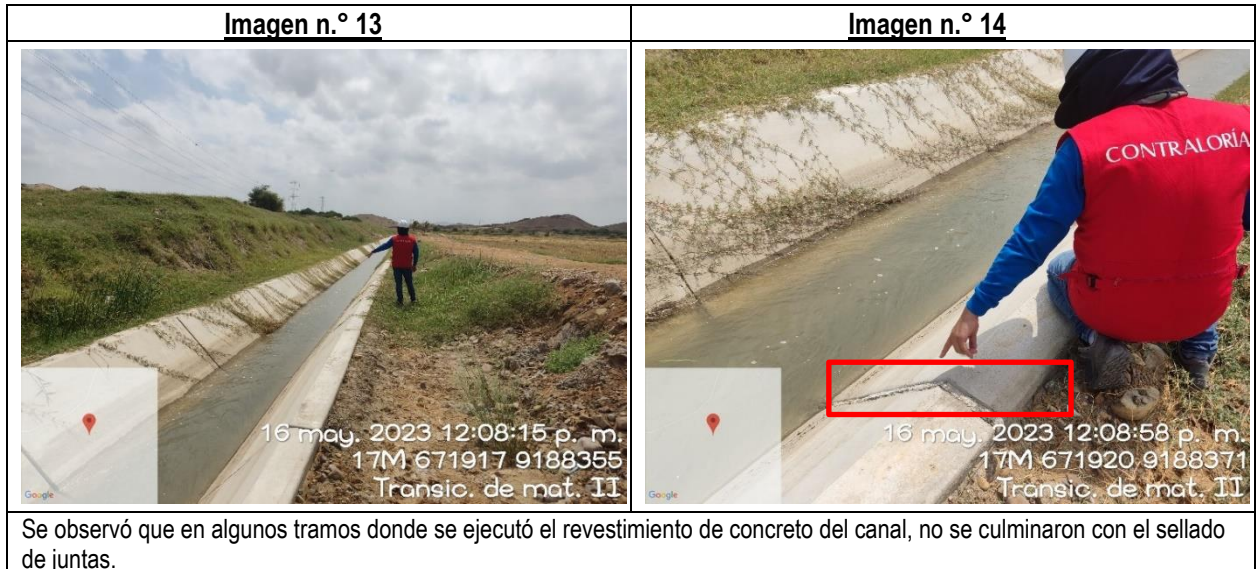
| Imagen n.° 13 | Imagen n.° 14 |
|---|---|
| Google 16 may. 2023 12:08:15 p. m. 17M 671917 9188355 Transic. de mat. II | CONTRALORÍA Google 16 may. 2023 12:08:58 p. m. 17M 671920 9188371 Transic. de mat. II |

Se observó que en algunos tramos donde se ejecutó el revestimiento de concreto del canal, no se culminaron con el sellado de juntas.